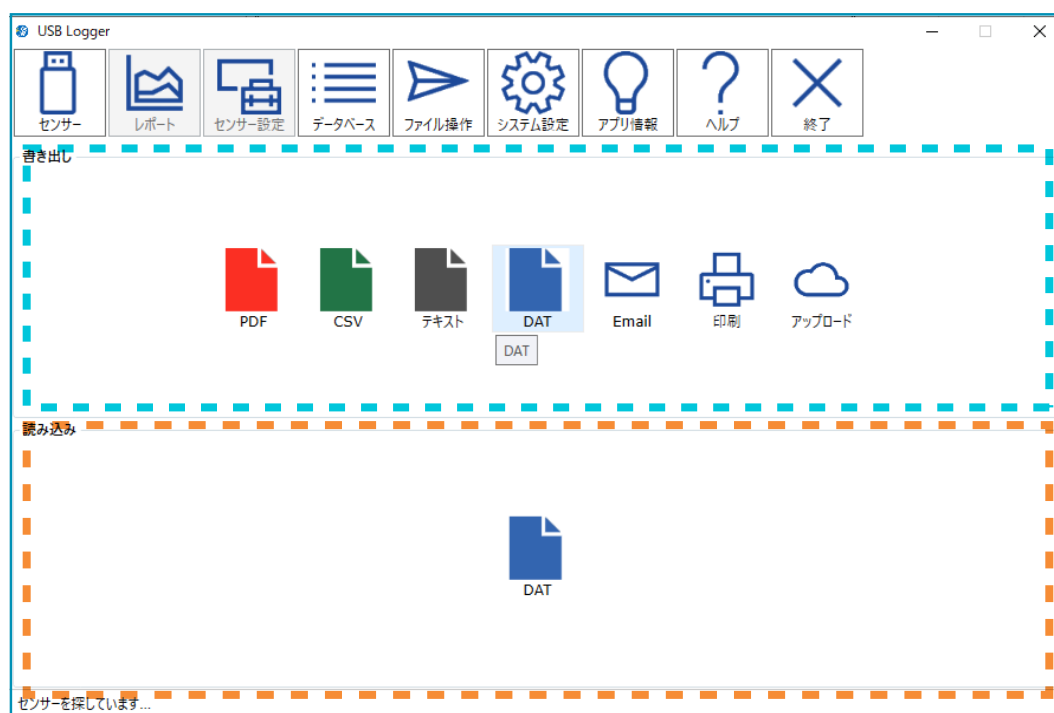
USB Logger

センサー レポート センサー設定 データベース ファイル操作 システム設定 アプリ情報 ヘルプ 終了

書き出し

PDF CSV テキスト DAT Email 印刷 アップロード

DAT

読み込み

DAT

センサーを探しています...